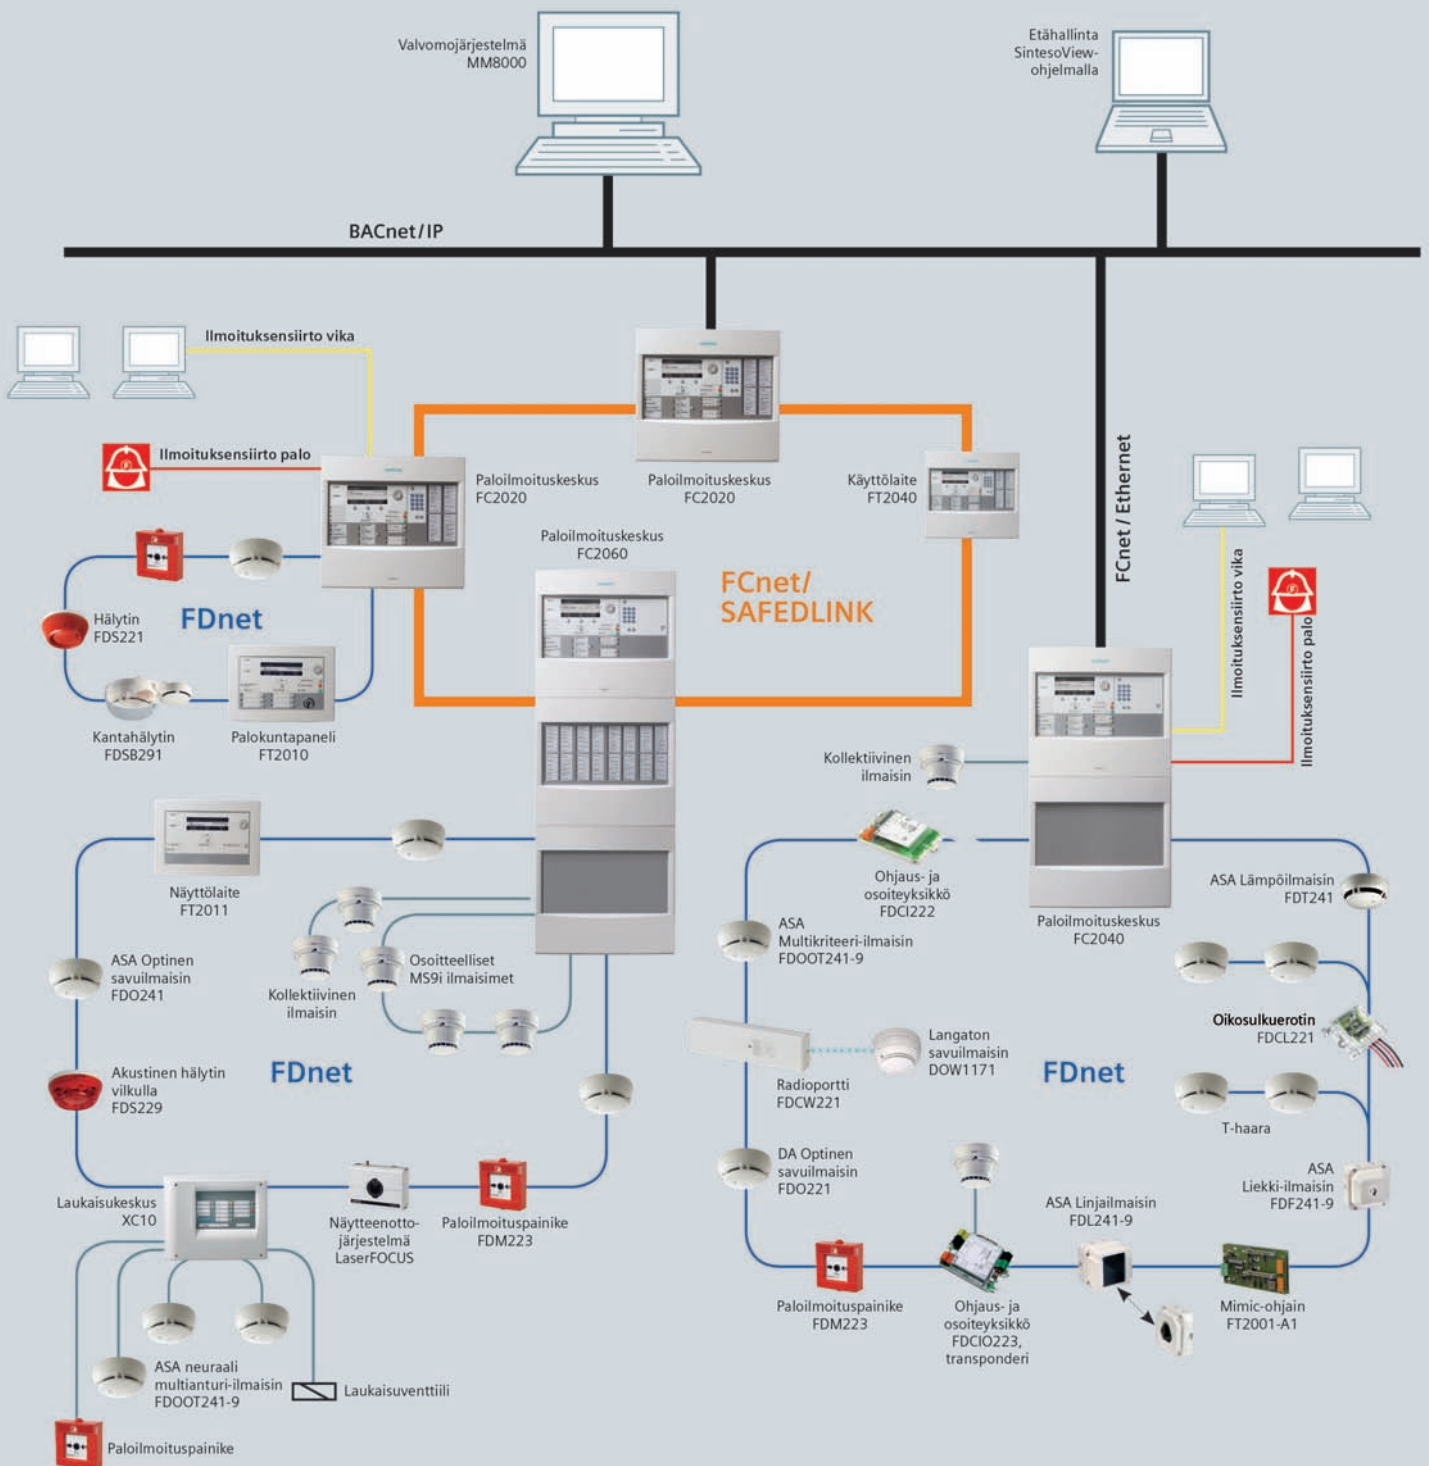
Valvomojärjestelmä MM8000

Etähallinta SintesoView-ohjelmalla

BACnet/IP

Ilmoituksensiirto vika

Ilmoituksensiirto palo

Paloilmoituskeskus FC2020

Paloilmoituskeskus FC2020

Käyttölaite FT2040

Paloilmoituskeskus FC2060

FCnet/ SAFEDLINK

FCnet / Ethernet

Ilmoituksensiirto vika

Ilmoituksensiirto palo

Hälytin FDS221

FDnet

Kantahälytin FDSB291

Palokuntapaneli FT2010

Kollektiivinen ilmaisin

Ohjaus- ja osoiteyksikkö FDCI222

ASA Lämpöilmaisin FDT241

Paloilmoituskeskus FC2040

Näyttölaite FT2011

ASA Optinen savuilmaisin FDO241

Kollektiivinen ilmaisin

Osoitteelliset MS9i ilmaisimet

ASA Multikriteeri-ilmaisin FDOOT241-9

Oikosulkuerotin FDCL221

Akustinen hälytin vilkulla FDS229

FDnet

Langaton savuilmaisin DOW1171

FDnet

Radioportti FDCW221

T-haara

DA Optinen savuilmaisin FDO221

ASA Liekki-ilmaisin FDF241-9

Laukaisukeskus XC10

Näytteenottojärjestelmä LaserFOCUS

Paloilmoituspainike FDM223

ASA Linjailmaisin FDL241-9

Paloilmoituspainike FDM223

Ohjaus- ja osoiteyksikkö FDCIO223, transponderi

Mimic-ohjain FT2001-A1

ASA neuraali multianturi-ilmaisin FDOOT241-9

Laukaisuventtiili

Paloilmoituspainike